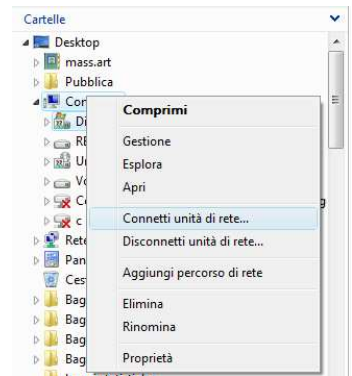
Cartelle
Desktop
mass.art
Pubblica
Cor
Di
RE
U
Vo
C
c
Rete
Pan
Ces
Bag
Bag
Bag
Bag

Comprimi
Gestione
Esplora
Apri
Connetti unità di rete...
Disconnetti unità di rete...
Aggiungi percorso di rete
Elimina
Rinomina
Proprietà